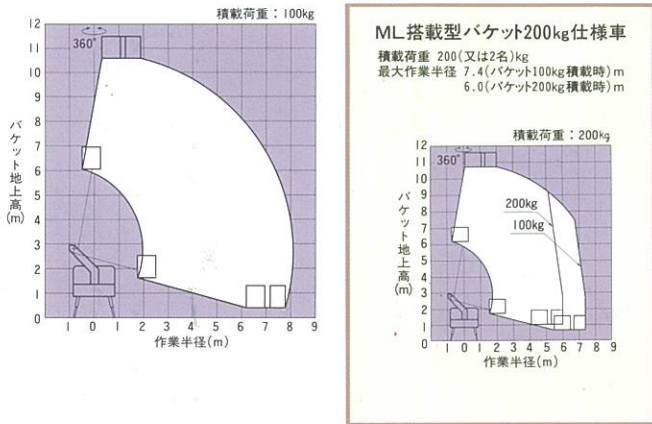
積載荷重：100kg

360°

バケット地上高(m)

12
11
10
9
8
7
6
5
4
3
2
1
0

1 0 1 2 3 4 5 6 7 8 9

作業半径(m)

ML搭載型バケット200kg仕様車

積載荷重 200(又は2名)kg
最大作業半径 7.4(バケット100kg積載時)m
6.0(バケット200kg積載時)m

積載荷重：200kg

360°

200kg
100kg

バケット地上高(m)

12
11
10
9
8
7
6
5
4
3
2
1
0

1 0 1 2 3 4 5 6 7 8 9

作業半径(m)